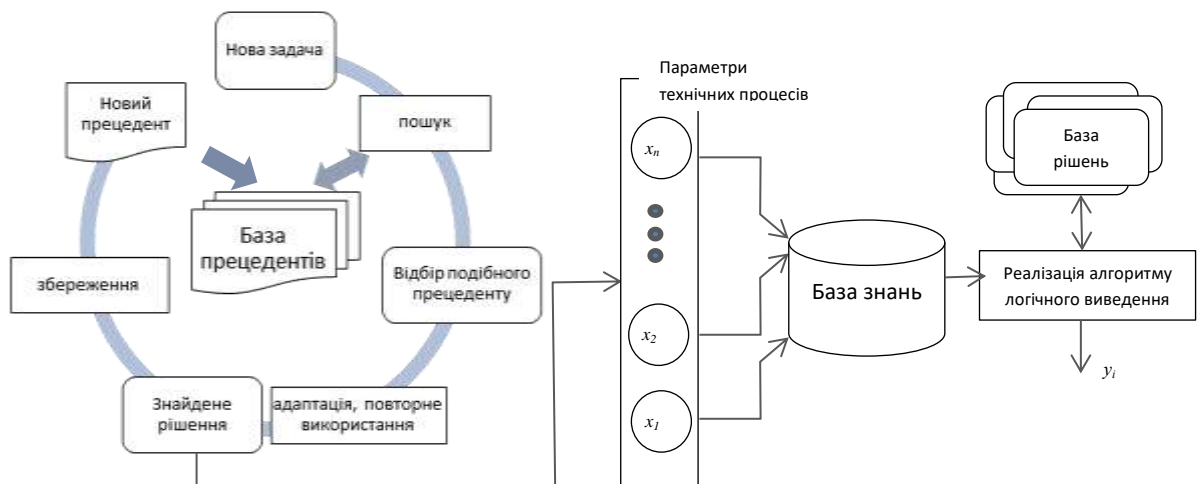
Нова задача

Новий прецедент

пошук

База прецедентів

збереження

Відбір подібного прецеденту

Знайдене рішення

адаптація, повторне використання

Параметри технічних процесів

$x_n$

$x_2$

$x_1$

База знань

База рішень

Реалізація алгоритму логічного виведення

$y_i$